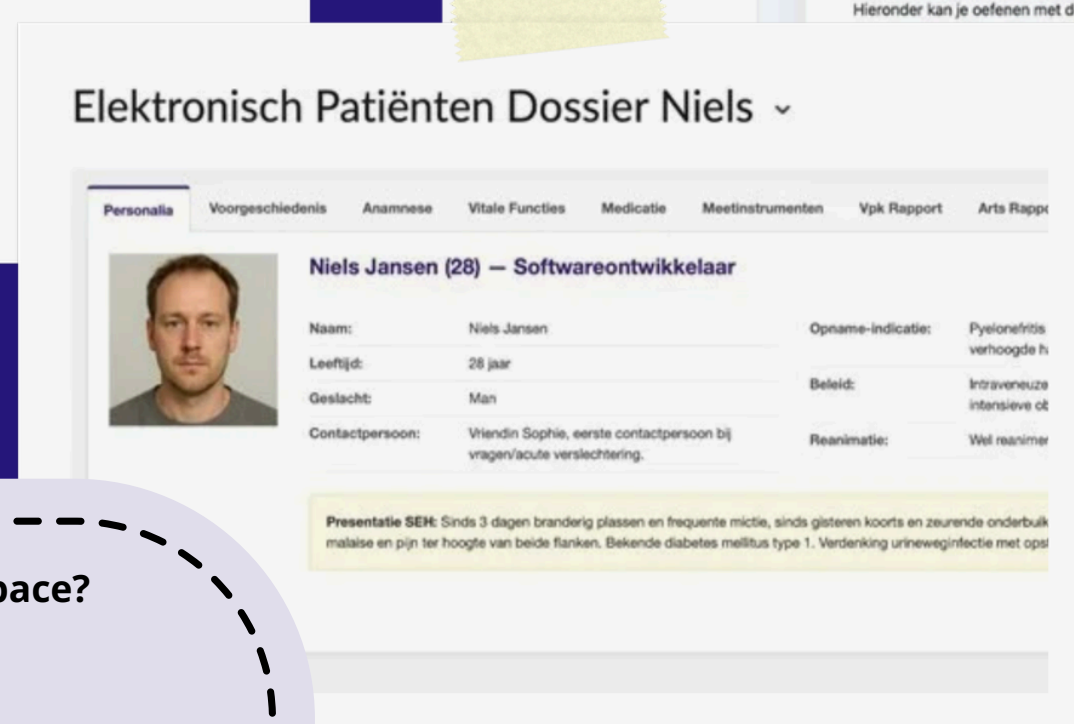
Hieronder kan je oefenen met d

Elektronisch Patiënten Dossier Niels ⌄

Personalia | Voorgeschiedenis | Anamnese | Vitale Functies | Medicatie | Meetinstrumenten | Vpk Rapport | Arts Rapp

Niels Jansen (28) — Softwareontwikkelaar

| | | | |
|---|---|---|---|
| Naam: | Niels Jansen | Opname-indicatie: | Pyelonefritis verhoogde h |
| Leeftijd: | 28 jaar | Beleid: | Intraveneuze intensieve ob |
| Geslacht: | Man | | |
| Contactpersoon: | Vriendin Sophie, eerste contactpersoon bij vragen/acute verslechtering. | Reanimatie: | Wel reanimer |

Presentatie SEH: Sinds 3 dagen branderig plassen en frequente mictie, sinds gisteren koorts en zeurende onderbuik malaise en pijn ter hoogte van beide flanken. Bekende diabetes mellitus type 1. Verdenking urineweginfectie met ops

pace?